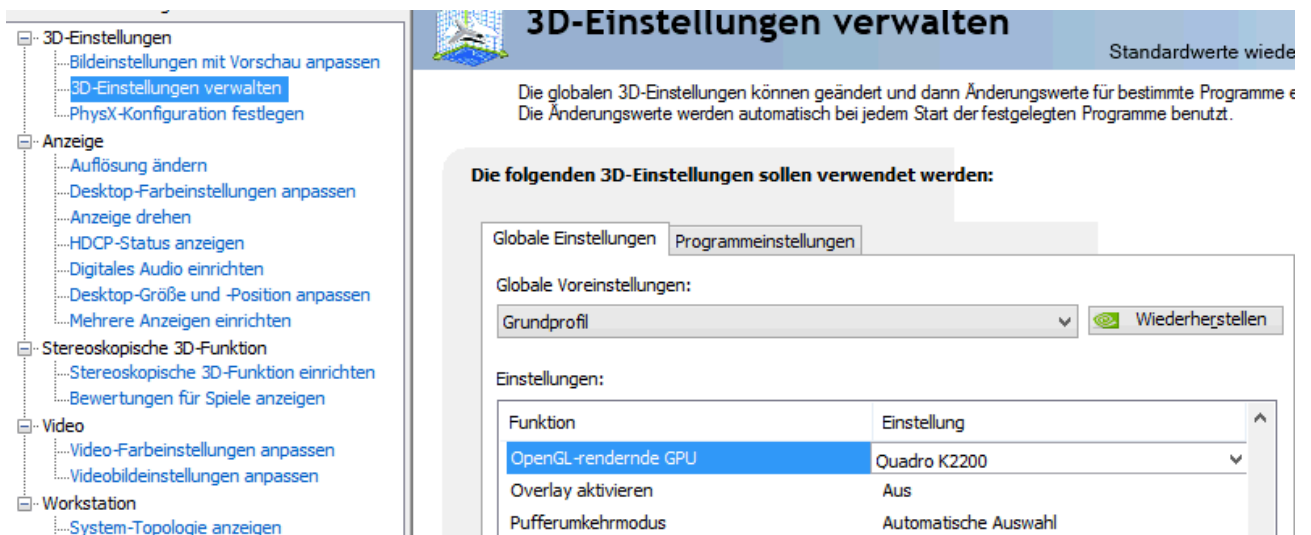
3D-Einstellungen
Bildeinstellungen mit Vorschau anpassen
3D-Einstellungen verwalten
PhysX-Konfiguration festlegen
Anzeige
Auflösung ändern
Desktop-Farbeinstellungen anpassen
Anzeige drehen
HDCP-Status anzeigen
Digitales Audio einrichten
Desktop-Größe und -Position anpassen
Mehrere Anzeigen einrichten
Stereoskopische 3D-Funktion
Stereoskopische 3D-Funktion einrichten
Bewertungen für Spiele anzeigen
Video
Video-Farbeinstellungen anpassen
Videobildeinstellungen anpassen
Workstation
System-Topologie anzeigen

3D-Einstellungen verwalten

Standardwerte wiede

Die globalen 3D-Einstellungen können geändert und dann Änderungswerte für bestimmte Programme e
Die Änderungswerte werden automatisch bei jedem Start der festgelegten Programme benutzt.

Die folgenden 3D-Einstellungen sollen verwendet werden:

Globale Einstellungen
Programmeinstellungen

Globale Voreinstellungen:

Grundprofil

Wiederherstellen

Einstellungen:

| Funktion | Einstellung |
|---|---|
| OpenGL-rendernde GPU | Quadro K2200 |
| Overlay aktivieren | Aus |
| Pufferumkehrmodus | Automatische Auswahl |